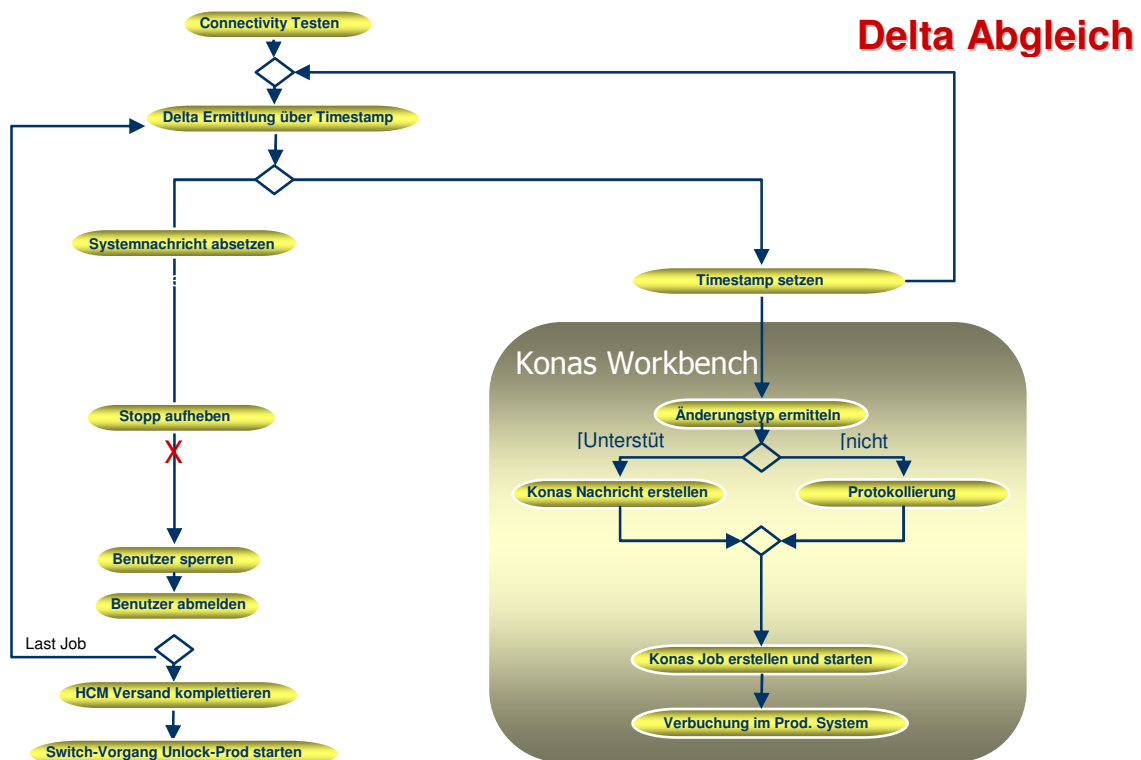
Delta Abgleich

Connectivity Testen

Delta Ermittlung über Timestamp

Systemnachricht absetzen

Timestamp setzen

Konas Workbench

Änderungstyp ermitteln

[Unterstüt

[nicht

Konas Nachricht erstellen

Protokollierung

Stopp aufheben

X

Benutzer sperren

Benutzer abmelden

Last Job

Konas Job erstellen und starten

HCM Versand komplettieren

Verbuchung im Prod. System

Switch-Vorgang Unlock-Prod starten